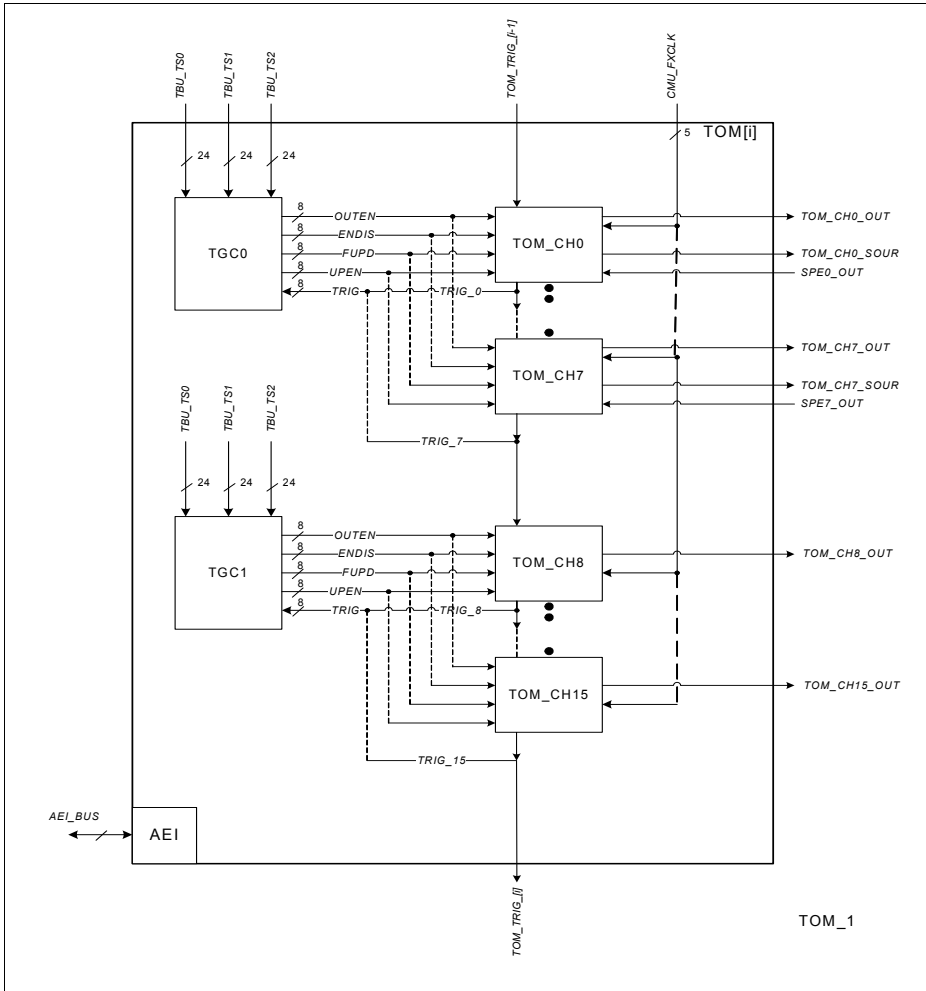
TBU_TS0
TBU_TS1
TBU_TS2
TOM_TRIG_[i-1]
CMU_FXCLK
TOM[i]
5
24
24
24
TGC0
8
OUTEN
8
ENDIS
8
FUPD
8
UPEN
8
TRIG
TRIG_0
TOM_CH0
TOM_CH0_OUT
TOM_CH0_SOUR
SPE0_OUT
TOM_CH7
TOM_CH7_OUT
TOM_CH7_SOUR
SPE7_OUT
TRIG_7
TBU_TS0
TBU_TS1
TBU_TS2
24
24
24
TGC1
8
OUTEN
8
ENDIS
8
FUPD
8
UPEN
8
TRIG
TRIG_8
TOM_CH8
TOM_CH8_OUT
TOM_CH15
TOM_CH15_OUT
TRIG_15
AEI_BUS
AEI
TOM_TRIG_[i]
TOM_1